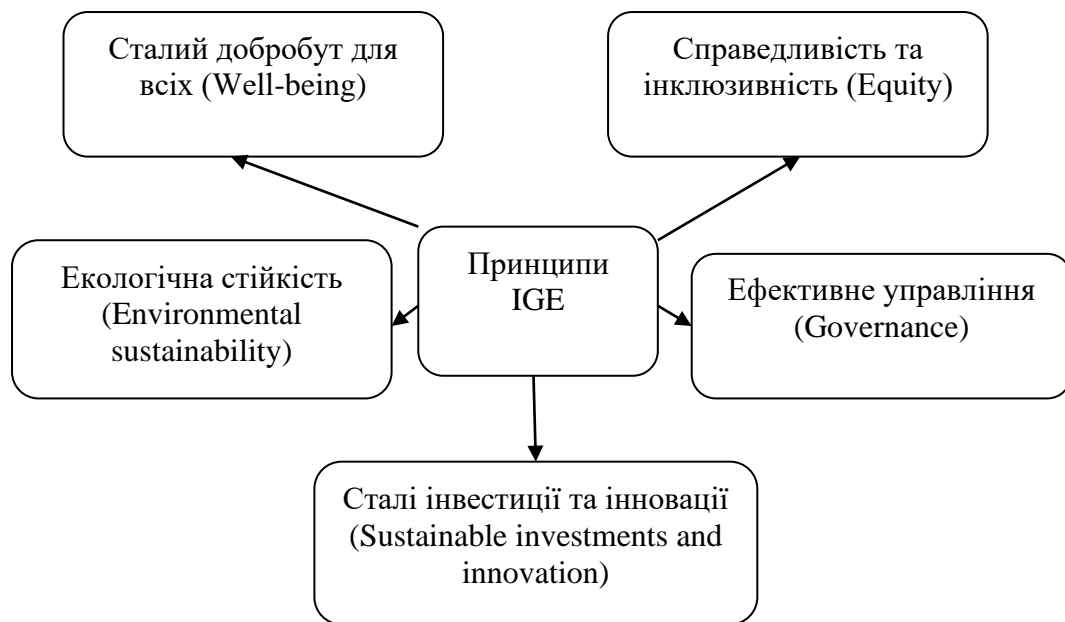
Сталий добробут для всіх (Well-being)

Справедливість та інклюзивність (Equity)

Екологічна стійкість (Environmental sustainability)

Принципи IGE

Ефективне управління (Governance)

Сталі інвестиції та інновації (Sustainable investments and innovation)